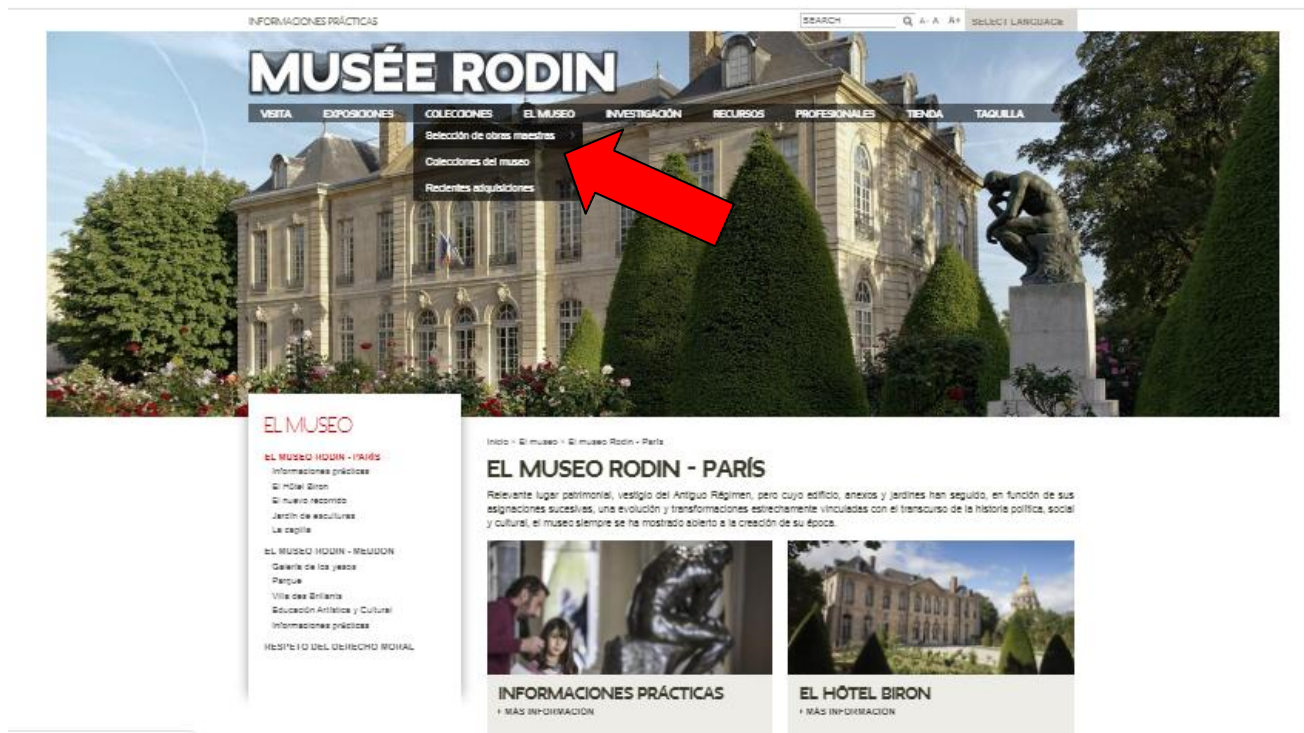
INFORMACIONES PRÁCTICAS

SEARCH A- A A+ SELECT LANGUAGE

MUSÉE RODIN

VISITA EXPOSICIONES COLECCIONES EL MUSEO INVESTIGACIÓN RECURSOS PROFESIONALES TIENDA TAQUILLA

Selección de obras maestras
Colecciones del museo
Recientes adquisiciones

EL MUSEO

EL MUSEO RODIN - PARÍS
Informaciones prácticas
El Hôtel Biron
El nuevo recorrido
Jardín de esculturas
La capilla
EL MUSEO RODIN - MEUDON
Galería de los yesos
Parque
Villa des Brillants
Educación Artística y Cultural
Informaciones prácticas
RESPETO DEL DERECHO MORAL

Inicio > El museo > El museo Rodin - París

EL MUSEO RODIN - PARÍS

Relevante lugar patrimonial, vestigio del Antiguo Régimen, pero cuyo edificio, anexos y jardines han seguido, en función de sus asignaciones sucesivas, una evolución y transformaciones estrechamente vinculadas con el transcurso de la historia política, social y cultural, el museo siempre se ha mostrado abierto a la creación de su época.

INFORMACIONES PRÁCTICAS
› MÁS INFORMACIÓN

EL HÔTEL BIRON
› MÁS INFORMACIÓN